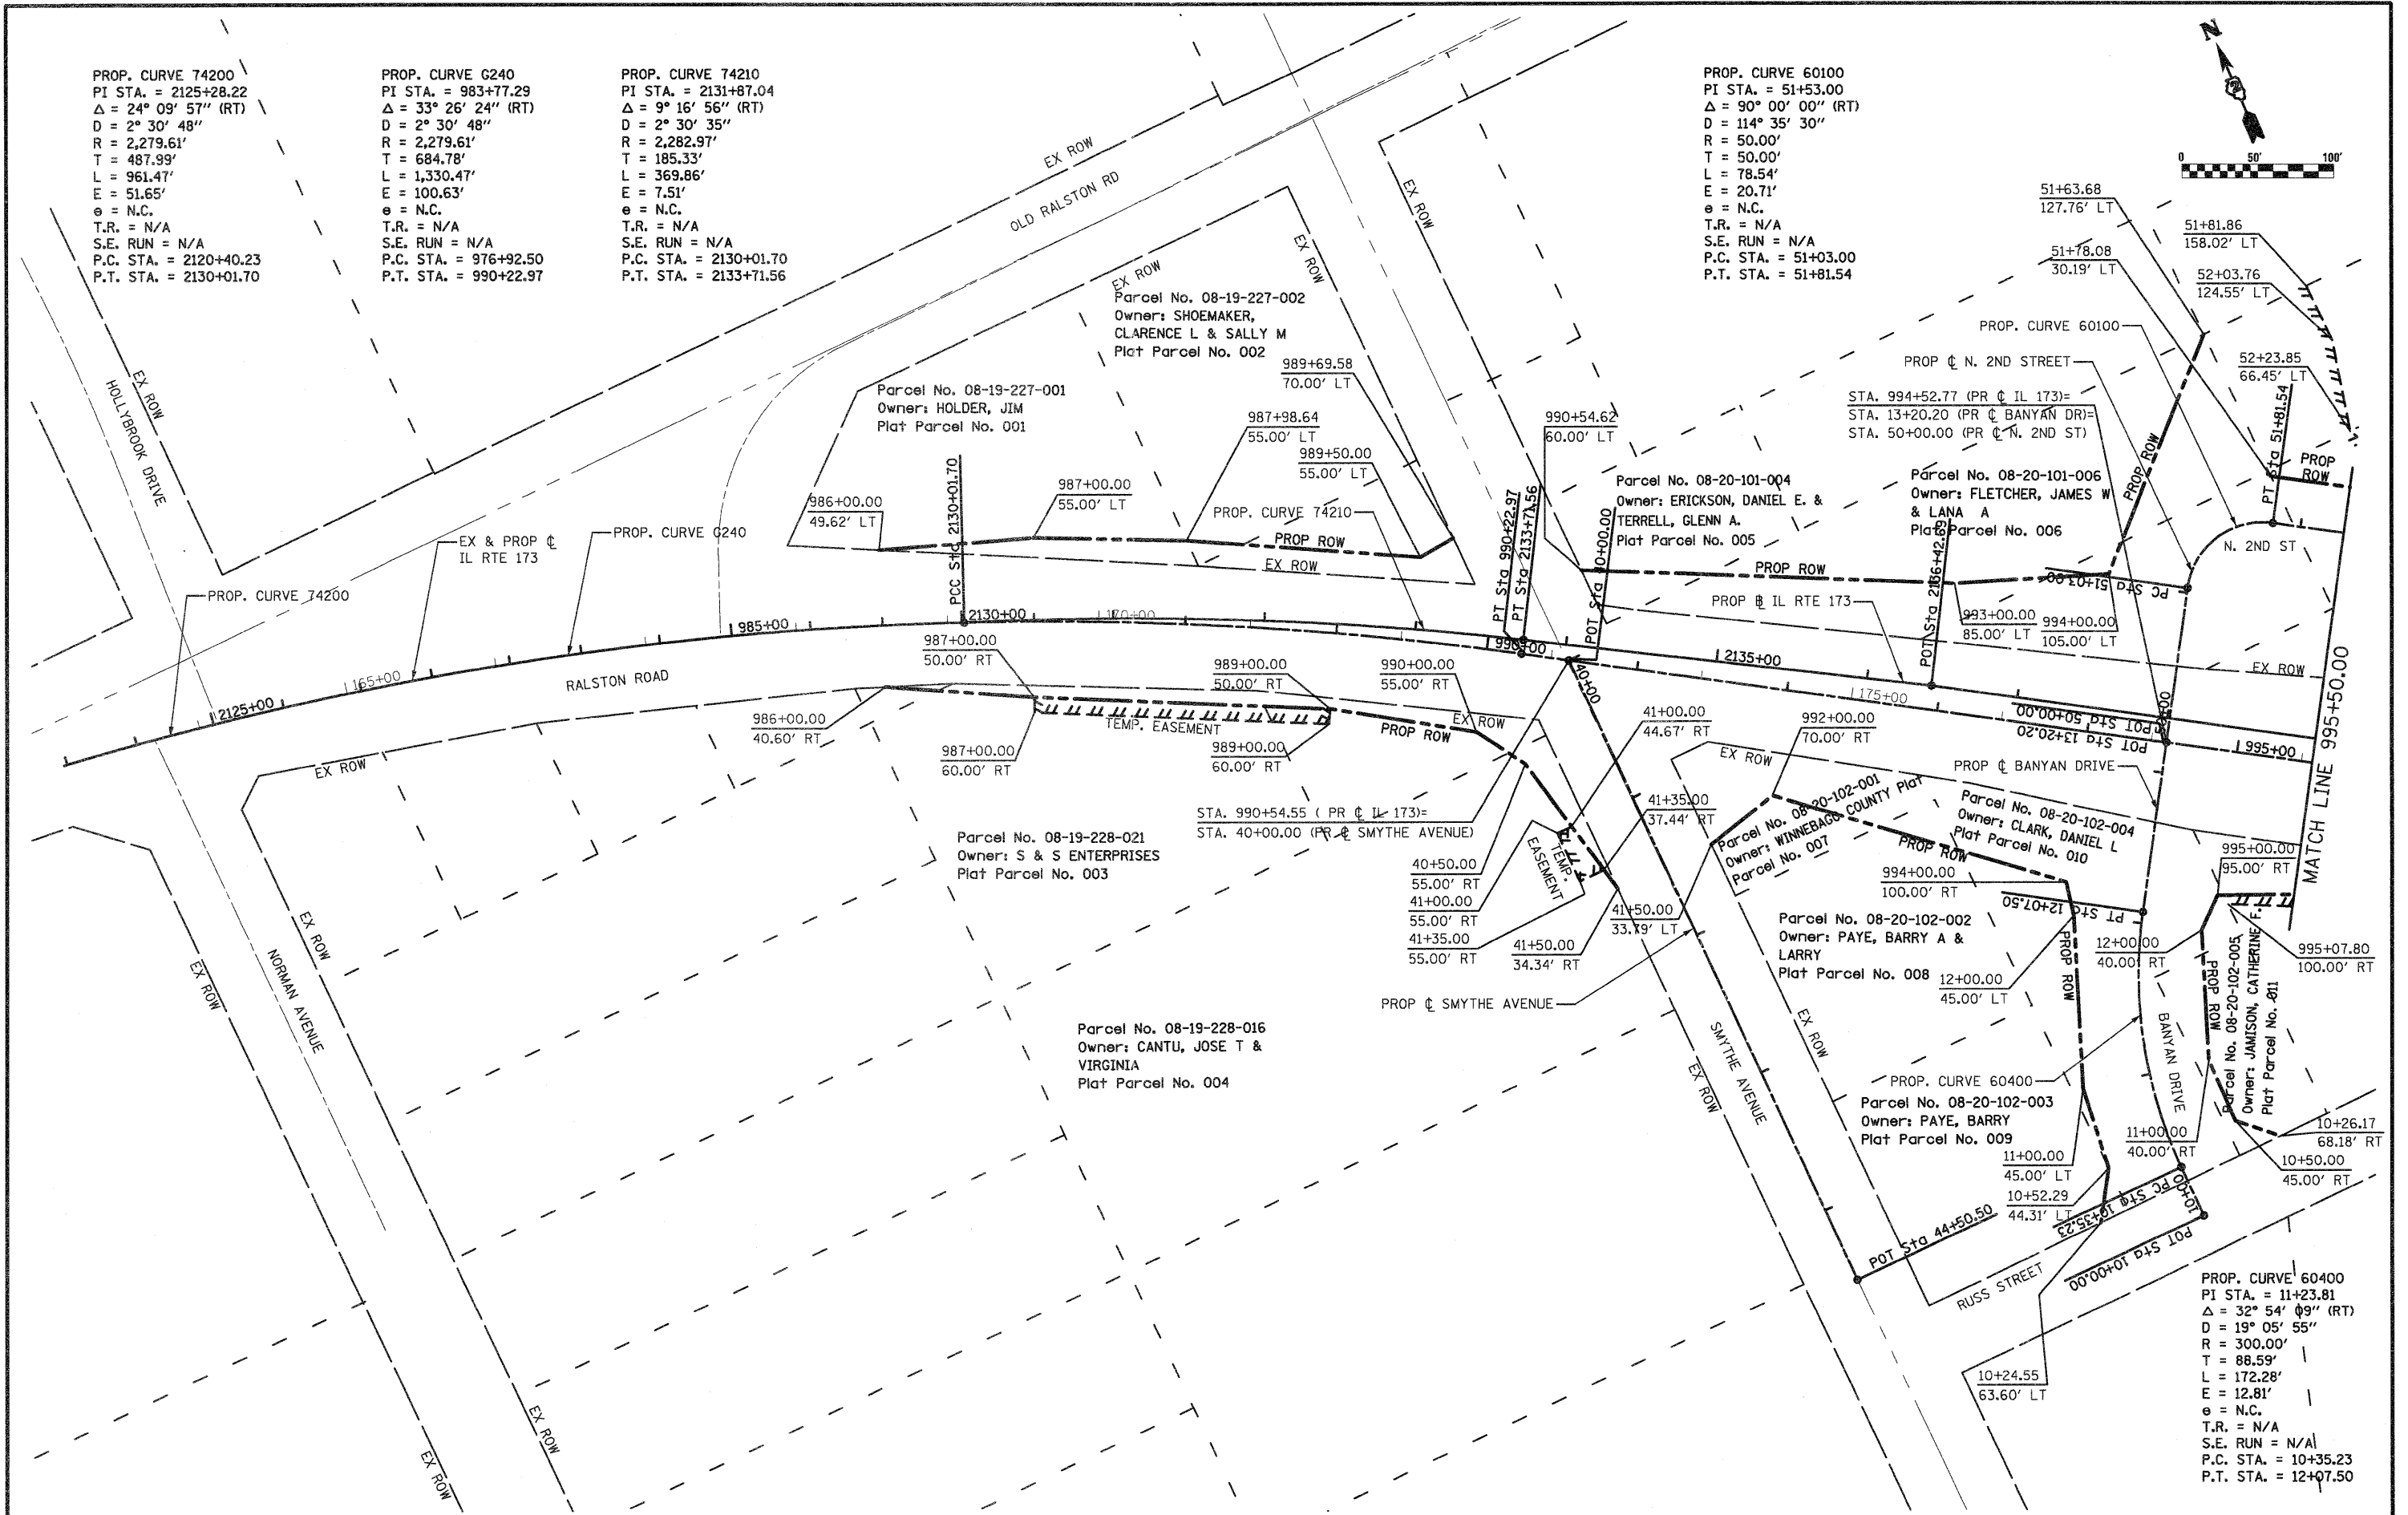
PROP. CURVE 74200
PI STA. = 2125+28.22
$\Delta$ = 24° 09' 57" (RT)
D = 2° 30' 48"
R = 2,279.61'
T = 487.99'
L = 961.47'
E = 51.65'
e = N.C.
T.R. = N/A
S.E. RUN = N/A
P.C. STA. = 2120+40.23
P.T. STA. = 2130+01.70

PROP. CURVE G240
PI STA. = 983+77.29
$\Delta$ = 33° 26' 24" (RT)
D = 2° 30' 48"
R = 2,279.61'
T = 684.78'
L = 1,330.47'
E = 100.63'
e = N.C.
T.R. = N/A
S.E. RUN = N/A
P.C. STA. = 976+92.50
P.T. STA. = 990+22.97

PROP. CURVE 74210
PI STA. = 2131+87.04
$\Delta$ = 9° 16' 56" (RT)
D = 2° 30' 35"
R = 2,282.97'
T = 185.33'
L = 369.86'
E = 7.51'
e = N.C.
T.R. = N/A
S.E. RUN = N/A
P.C. STA. = 2130+01.70
P.T. STA. = 2133+71.56

PROP. CURVE 60100
PI STA. = 51+53.00
$\Delta$ = 90° 00' 00" (RT)
D = 114° 35' 30"
R = 50.00'
T = 50.00'
L = 78.54'
E = 20.71'
e = N.C.
T.R. = N/A
S.E. RUN = N/A
P.C. STA. = 51+03.00
P.T. STA. = 51+81.54

N
0 50' 100'

EX ROW
OLD RALSTON RD
EX ROW
EX ROW
EX ROW
HOLLYBROOK DRIVE
EX ROW

Parcel No. 08-19-227-002
Owner: SHOEMAKER, CLARENCE L & SALLY M
Plat Parcel No. 002

Parcel No. 08-19-227-001
Owner: HOLDER, JIM
Plat Parcel No. 001

989+69.58
70.00' LT
987+98.64
55.00' LT
989+50.00
55.00' LT
987+00.00
55.00' LT
986+00.00
49.62' LT
PROP. CURVE 74210
PROP ROW
EX ROW
PROP. CURVE G240
EX & PROP ℄ IL RTE 173
PROP. CURVE 74200
PCC Sta 2130+01.70
2130+00
985+00
170+00
165+00
2125+00
RALSTON ROAD

990+54.62
60.00' LT
Parcel No. 08-20-101-004
Owner: ERICKSON, DANIEL E. & TERRELL, GLENN A.
Plat Parcel No. 005
PT Sta 990+22.97
PT Sta 2133+71.56
POT Sta 40+00.00
PROP ROW

51+63.68
127.76' LT
51+81.86
158.02' LT
51+78.08
30.19' LT
52+03.76
124.55' LT
PROP. CURVE 60100
52+23.85
66.45' LT
PROP ℄ N. 2ND STREET
STA. 994+52.77 (PR ℄ IL 173)=
STA. 13+20.20 (PR ℄ BANYAN DR)=
STA. 50+00.00 (PR ℄ N. 2ND ST)
Parcel No. 08-20-101-006
Owner: FLETCHER, JAMES W & LANA A
Plat Parcel No. 006
PROP ROW
PT Sta 51+81.54
PROP ROW
N. 2ND ST
PC Sta 51+03.00
POT Sta 2136+42.85
PROP ℄ IL RTE 173
993+00.00
85.00' LT
994+00.00
105.00' LT
EX ROW
2135+00
175+00
995+00
POT Sta 50+00.00
POT Sta 13+20.20
MATCH LINE 995+50.00

987+00.00
50.00' RT
989+00.00
50.00' RT
990+00.00
55.00' RT
986+00.00
40.60' RT
987+00.00
60.00' RT
TEMP. EASEMENT
989+00.00
60.00' RT
PROP ROW
EX ROW
EX ROW
STA. 990+54.55 ( PR ℄ IL 173)=
STA. 40+00.00 (PR ℄ SMYTHE AVENUE)
40+00
41+00.00
44.67' RT
41+35.00
37.44' RT
TEMP. EASEMENT
40+50.00
55.00' RT
41+00.00
55.00' RT
41+35.00
55.00' RT
41+50.00
34.34' RT
41+50.00
33.79' LT
PROP ℄ SMYTHE AVENUE

Parcel No. 08-19-228-021
Owner: S & S ENTERPRISES
Plat Parcel No. 003

992+00.00
70.00' RT
EX ROW
Parcel No. 08-20-102-001
Owner: WINNEBAGO COUNTY Plat
Parcel No. 007
Parcel No. 08-20-102-004
Owner: CLARK, DANIEL L
Plat Parcel No. 010
PROP ROW
PROP ℄ BANYAN DRIVE
994+00.00
100.00' RT
PT Sta 12+07.50
995+00.00
95.00' RT
995+07.80
100.00' RT
Parcel No. 08-20-102-002
Owner: PAYE, BARRY A & LARRY
Plat Parcel No. 008
12+00.00
40.00' RT
12+00.00
45.00' LT
PROP ROW
PROP ROW
Parcel No. 08-20-102-005
Owner: JAMISON, CATHERINE F.
Plat Parcel No. 011
BANYAN DRIVE

EX ROW
NORMAN AVENUE
EX ROW
EX ROW
EX ROW

Parcel No. 08-19-228-016
Owner: CANTU, JOSE T & VIRGINIA
Plat Parcel No. 004

SMYTHE AVENUE
EX ROW
EX ROW
PROP. CURVE 60400
Parcel No. 08-20-102-003
Owner: PAYE, BARRY
Plat Parcel No. 009
11+00.00
45.00' LT
11+00.00
40.00' RT
10+52.29
44.31' LT
10+26.17
68.18' RT
10+50.00
45.00' RT
PC Sta 10+35.23
10+00
POT Sta 44+50.50
RUSS STREET
POT Sta 10+00.00
10+24.55
63.60' LT

PROP. CURVE 60400
PI STA. = 11+23.81
$\Delta$ = 32° 54' 09" (RT)
D = 19° 05' 55"
R = 300.00'
T = 88.59'
L = 172.28'
E = 12.81'
e = N.C.
T.R. = N/A
S.E. RUN = N/A
P.C. STA. = 10+35.23
P.T. STA. = 12+07.50